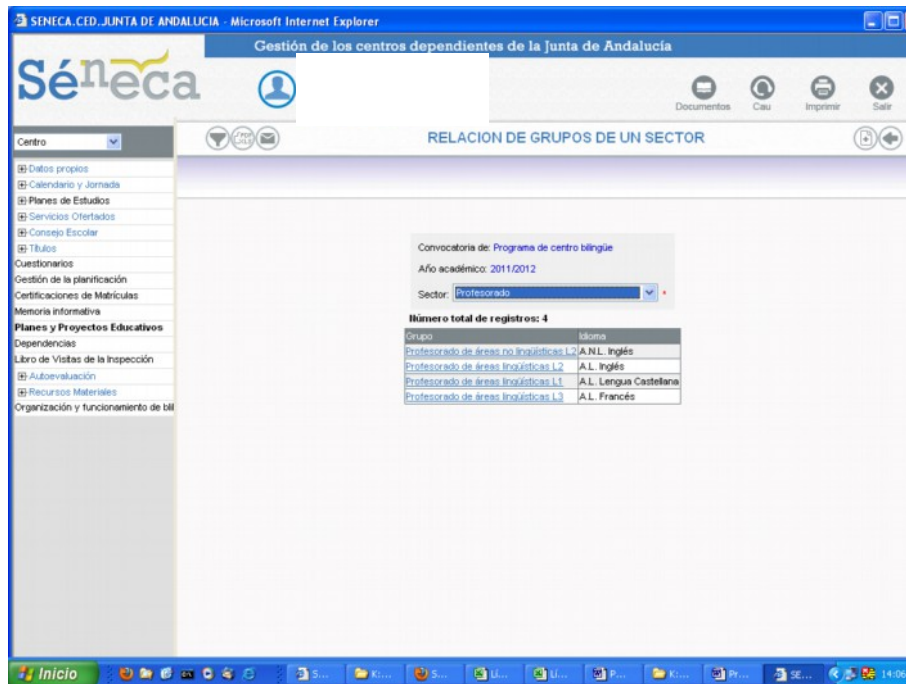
SENECA.CED.JUNTA DE ANDALUCIA - Microsoft Internet Explorer

Gestión de los centros dependientes de la Junta de Andalucía

Séneca

Documentos Cau Imprimir Salir

Centro

RELACION DE GRUPOS DE UN SECTOR

Datos propios
Calendario y Jornada
Planes de Estudios
Servicios Ofertados
Consejo Escolar
Títulos
Cuestionarios
Gestión de la planificación
Certificaciones de Matrículas
Memoria informativa
Planes y Proyectos Educativos
Dependencias
Libro de Visitas de la Inspección
Autoevaluación
Recursos Materiales
Organización y funcionamiento de bil

Convocatoria de: Programa de centro bilingüe

Año académico: 2011/2012

Sector: Profesorado *

Número total de registros: 4

| Grupo | Idioma |
|---|---|
| Profesorado de áreas no lingüísticas L2 | A.N.L. Inglés |
| Profesorado de áreas lingüísticas L2 | A.L. Inglés |
| Profesorado de áreas lingüísticas L1 | A.L. Lengua Castellana |
| Profesorado de áreas lingüísticas L3 | A.L. Francés |

Inicio S... K... S... Li... Li... P... K... Pr... SE... 14:06